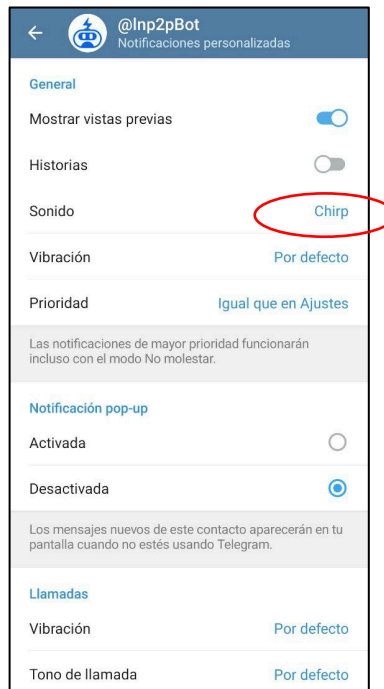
@lnp2pBot
Notificaciones personalizadas

General

Mostrar vistas previas

Historias

Sonido Chirp

Vibración Por defecto

Prioridad Igual que en Ajustes

Las notificaciones de mayor prioridad funcionarán incluso con el modo No molestar.

Notificación pop-up

Activada

Desactivada

Los mensajes nuevos de este contacto aparecerán en tu pantalla cuando no estés usando Telegram.

Llamadas

Vibración Por defecto

Tono de llamada Por defecto